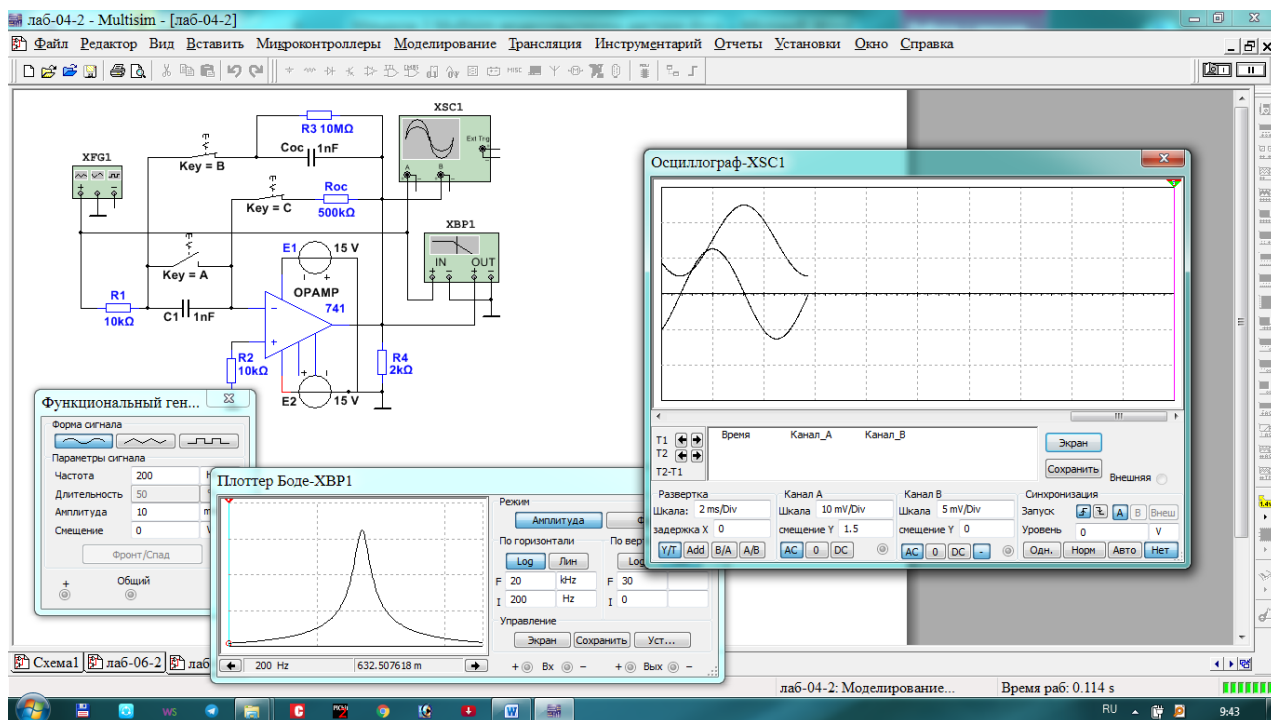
лаб-04-2 - Multisim - [лаб-04-2]

Файл Редактор Вид Вставить Микроконтроллеры Моделирование Трансляция Инструментарий Отчеты Установки Окно Справка

XSC1
Ext Trig
A B
R3 10MΩ
Coc 1nF
Key = B
XFG1
Key = C
Roc
500kΩ
XBP1
IN OUT
E1 15 V
Key = A
OPAMP
741
R1
10kΩ
C1 1nF
R2
10kΩ
R4
2kΩ
E2 15 V

Функциональный ген...
Форма сигнала
Параметры сигнала
Частота 200
Длительность 50
Амплитуда 10
Смещение 0
Фронт/Спад
+ Общий

Плоттер Боде-XBP1
Режим
Амплитуда
По горизонтали
Log Лин
F 20 kHz
I 200 Hz
По вер
Log
F 30
I 0
Управление
Экран Сохранить Уст...
200 Hz 632.507618 m
+ Вх − + Вых −

Осциллограф-XSC1
T1
T2
T2-T1
Время Канал_A Канал_B
Экран
Сохранить
Внешняя
Развертка
Шкала: 2 ms/Div
задержка X 0
Y/T Add B/A A/B
Канал A
Шкала 10 mV/Div
смещение Y 1.5
AC 0 DC
Канал B
Шкала 5 mV/Div
смещение Y 0
AC 0 DC -
Синхронизация
Запуск A B Внеш
Уровень 0 V
Одн. Норм Авто Нет

Схема1 лаб-06-2 лаб
лаб-04-2: Моделирование... Время раб: 0.114 s
RU 9:43